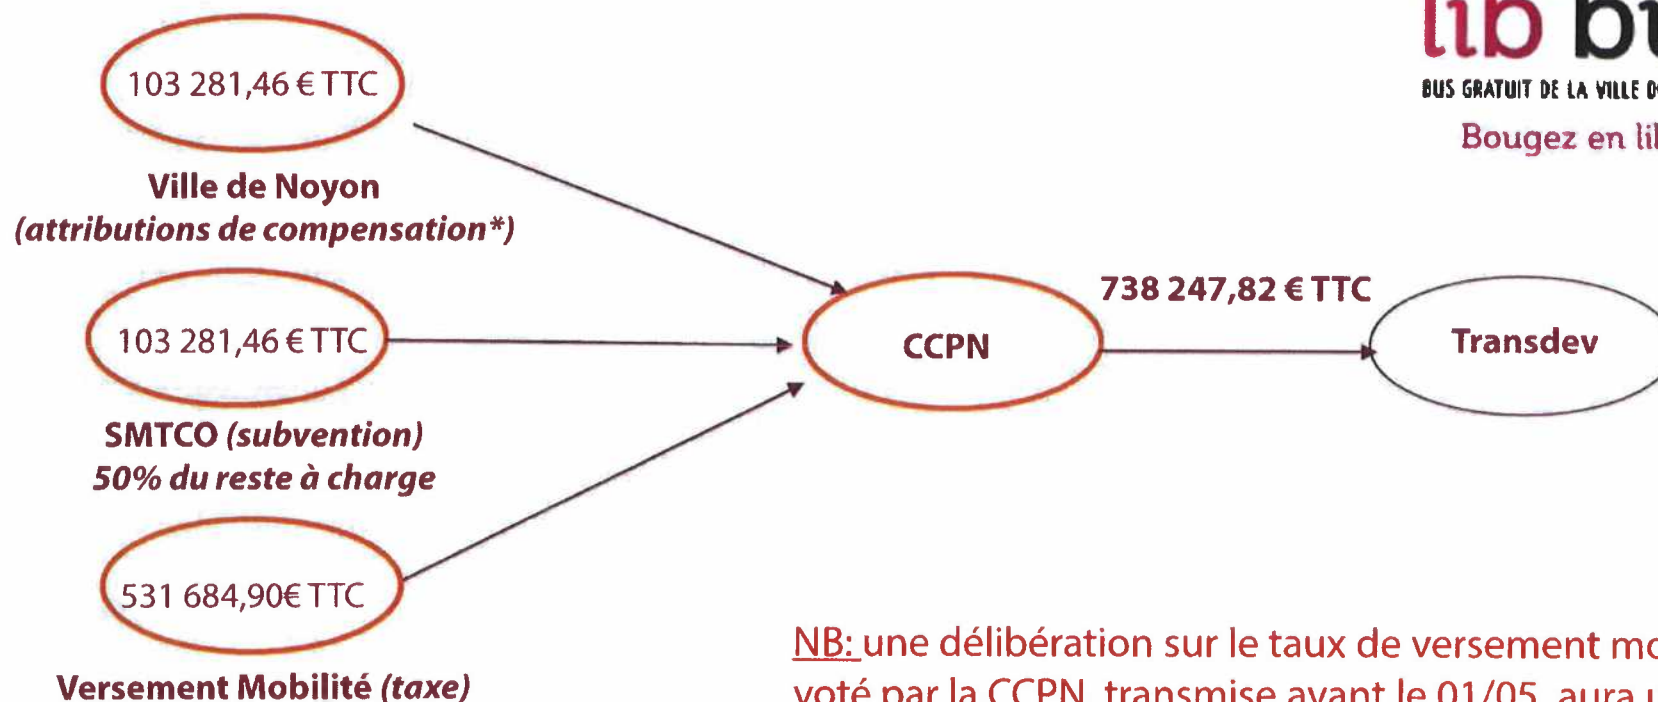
lib bu
BUS GRATUIT DE LA VILLE D
Bougez en lil

103 281,46 € TTC

Ville de Noyon
(attributions de compensation*)

103 281,46 € TTC

SMTCO (subvention)
50% du reste à charge

531 684,90€ TTC

Versement Mobilité (taxe)

CCPN

738 247,82 € TTC

Transdev

NB: une délibération sur le taux de versement mo
voté par la CCPN, transmise avant le 01/05, aura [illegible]